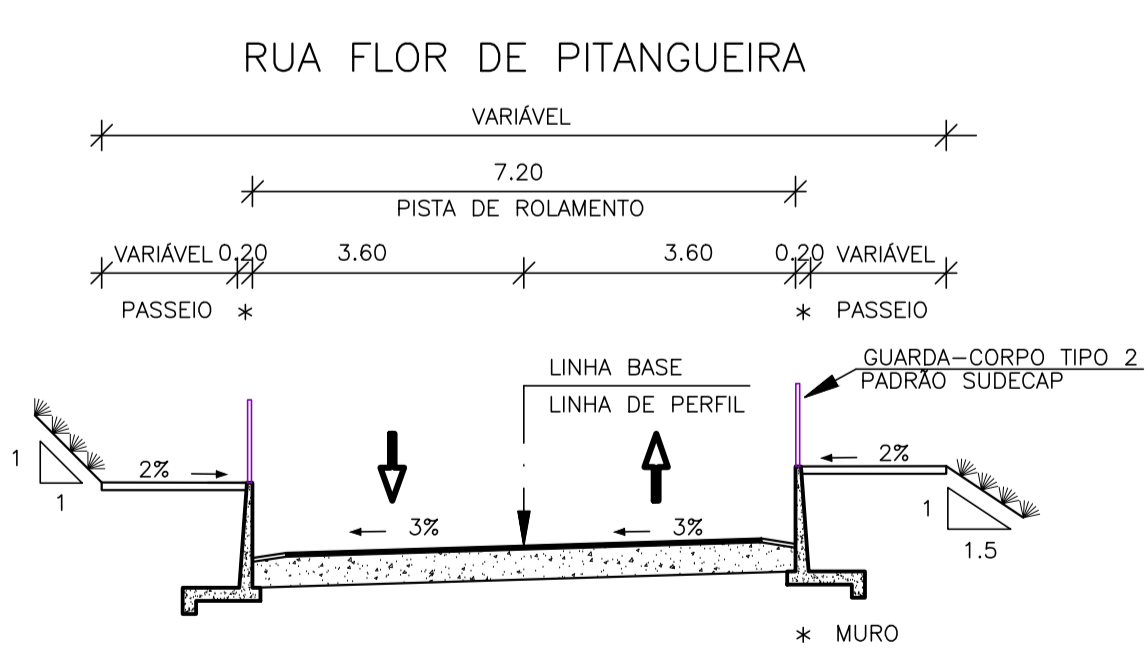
RUA FLOR DE PITANGUEIRA

VARIÁVEL

7.20

PISTA DE ROLAMENTO

VARIÁVEL 0.20 3.60 3.60 0.20 VARIÁVEL

PASSEIO * * PASSEIO

GUARDA-CORPO TIPO 2
PADRÃO SUDECAP

LINHA BASE
LINHA DE PERFIL

1
1

2%

3%

3%

2%

1
1.5

* MURO